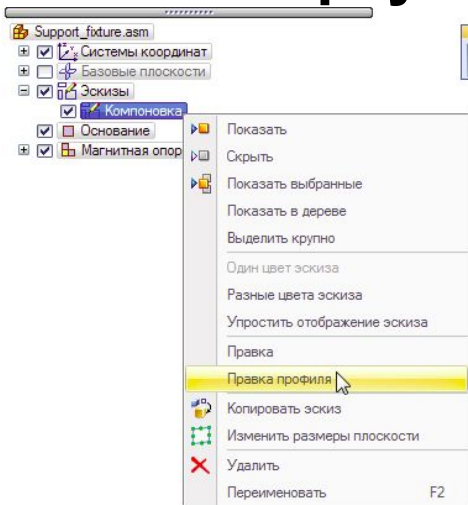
Support_fixture.asm
Системы координат
Базовые плоскости
Эскизы
Компоновка
Основание
Магнитная опор

Показать
Скрыть
Показать выбранные
Показать в дереве
Выделить крупно
Один цвет эскиза
Разные цвета эскиза
Упростить отображение эскиза
Правка
Правка профиля
Копировать эскиз
Изменить размеры плоскости
Удалить
Переименовать F2